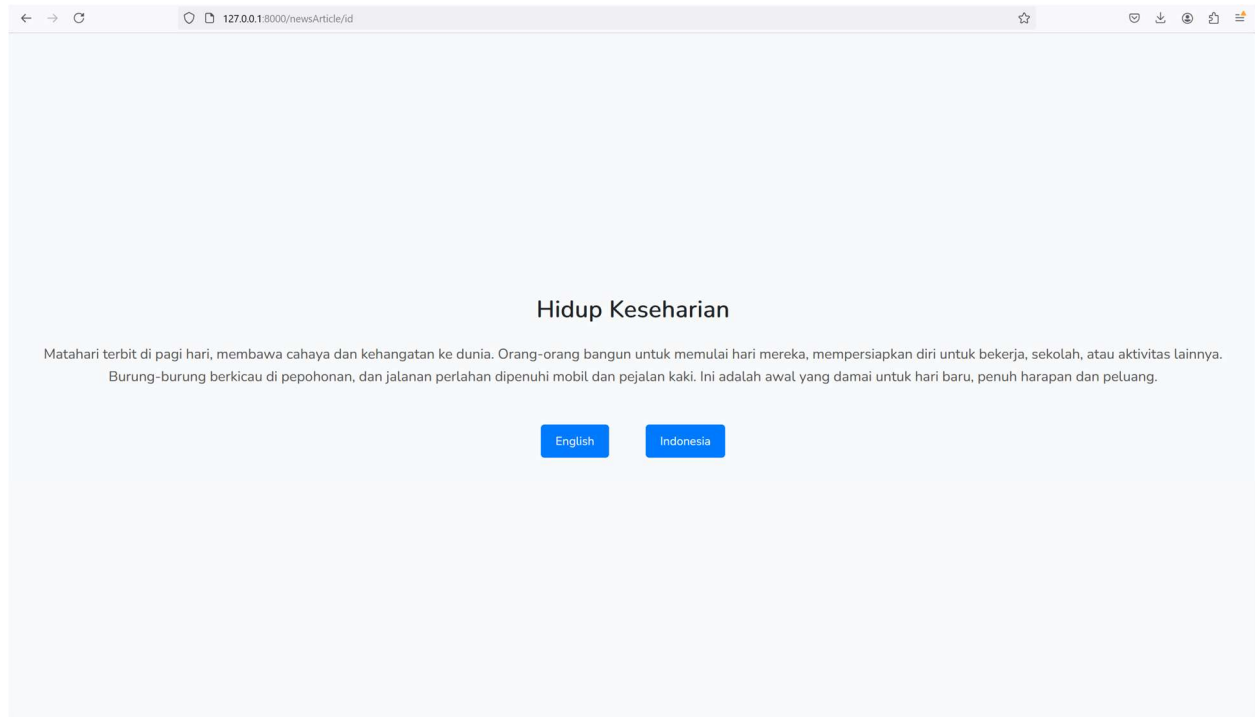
127.0.0.1:8000/newsArticle/id

Hidup Keseharian

Matahari terbit di pagi hari, membawa cahaya dan kehangatan ke dunia. Orang-orang bangun untuk memulai hari mereka, mempersiapkan diri untuk bekerja, sekolah, atau aktivitas lainnya. Burung-burung berkicau di pepohonan, dan jalanan perlahan dipenuhi mobil dan pejalan kaki. Ini adalah awal yang damai untuk hari baru, penuh harapan dan peluang.

English

Indonesia